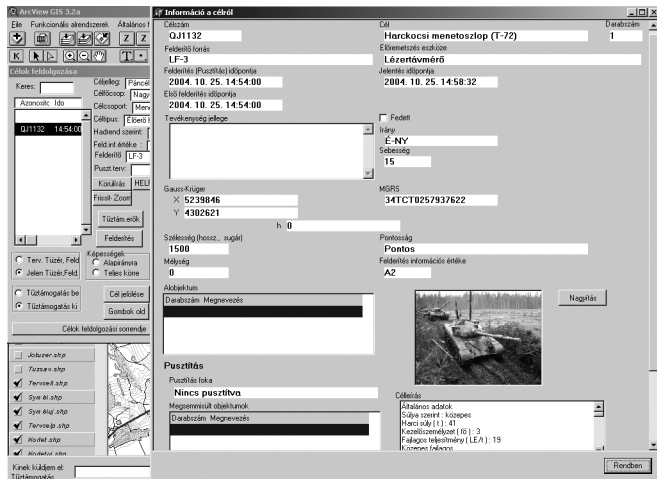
ArcView GIS 3.2a
File Funkcionális alrendszerek Általános f

Célok feldolgozása
Keres:
Azonosító Ido
QJ1132 14:54:00
Célleíg: Páncél
Célfőcsop: Nagy
Célcsoport: Mere
Céltípus: Elbeli l
Hadrend szerint:
Feld.inf.értéke
Felderítő LF-3
Puszt.terv:
Körülírás HELI
Friss- Zoom
Tűztám.erők
Felderítés
Terv. Tüzér. Feld
Jelen Tüzér.Feld.
Képességek:
Alaprányra
Teljes köre
Tűztámogatás be
Tűztámogatás ki
Cél jelölése
Gombok old
Célok feldolgozási sorrendje
Jotuzer.shp
Tuzsav.shp
Tervcelt.shp
Sym ki.shp
Sym blug.shp
Tervcelp.shp
Hoftel.shp
Kodelui.shp
Kinek küldjem el:
Tűztámogatás

Információ a célról
Célszám
QJ1132
Cél
Harckocsi menetoszlop (T-72)
Darabszám
1
Felderítő forrás
LF-3
Előremetszés eszköze
Lézertávmérő
Felderítés (Pusztítás) időpontja
2004. 10. 25. 14:54:00
Jelentés időpontja
2004. 10. 25. 14:58:32
Első felderítés időpontja
2004. 10. 25. 14:54:00
Tevékenység jellege
Fedett
Irány
É-NY
Sebesség
15
Gauss-Krüger
X 5239846
Y 4302621
h 0
MGRS
34TCT0257937622
Szélesség (hossz., sugár)
1500
Pontosság
Pontos
Mélység
0
Felderítés információs értéke
A2
Alobjektum
Darabszám Megnevezés
Nagyítás
Pusztítás
Pusztítás foka
Nincs pusztítva
Megsemmisült objektumok
Darabszám Megnevezés
Célleírás
Általános adatok
Súlya szerint : közepes
Harci súly ( t ) : 41
Kezelőszemélyzet ( fő ) : 3
Fajlagos teljesítmény ( LE/t ) : 19
Közepes fajlagos
Rendben